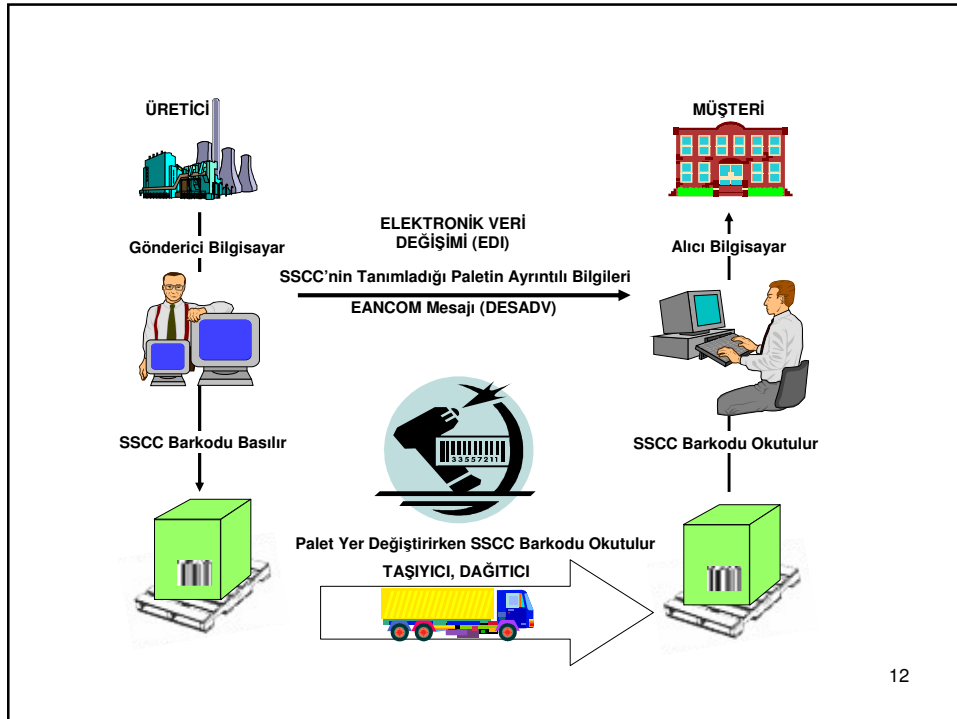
ÜRETİCİ

MÜŞTERİ

ELEKTRONİK VERİ DEĞİŞİMİ (EDI)

Gönderici Bilgisayar

Alıcı Bilgisayar

SSCC'nin Tanımladığı Paletin Ayrıntılı Bilgileri

EANCOM Mesajı (DESADV)

SSCC Barkodu Basılır

33557211

SSCC Barkodu Okutulur

Palet Yer Değiştirirken SSCC Barkodu Okutulur

TAŞIYICI, DAĞITICI

12